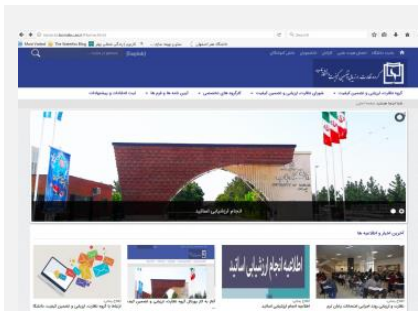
Search

Most Visited | The Tabletka Blog | دانشگاه علوم پزشکی

English

گروه نظارت ارزیابی و تضمین کیفیت | شورای نظارت ارزیابی و تضمین کیفیت | کارگروه های تخصصی | آیین نامه ها و فرم ها | ثبت انتقادات و پیشنهادات

انجام ارزشیابی اساتید

آخرین اخبار و اطلاعیه ها

اطلاعیه انجام ارزشیابی اساتید

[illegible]